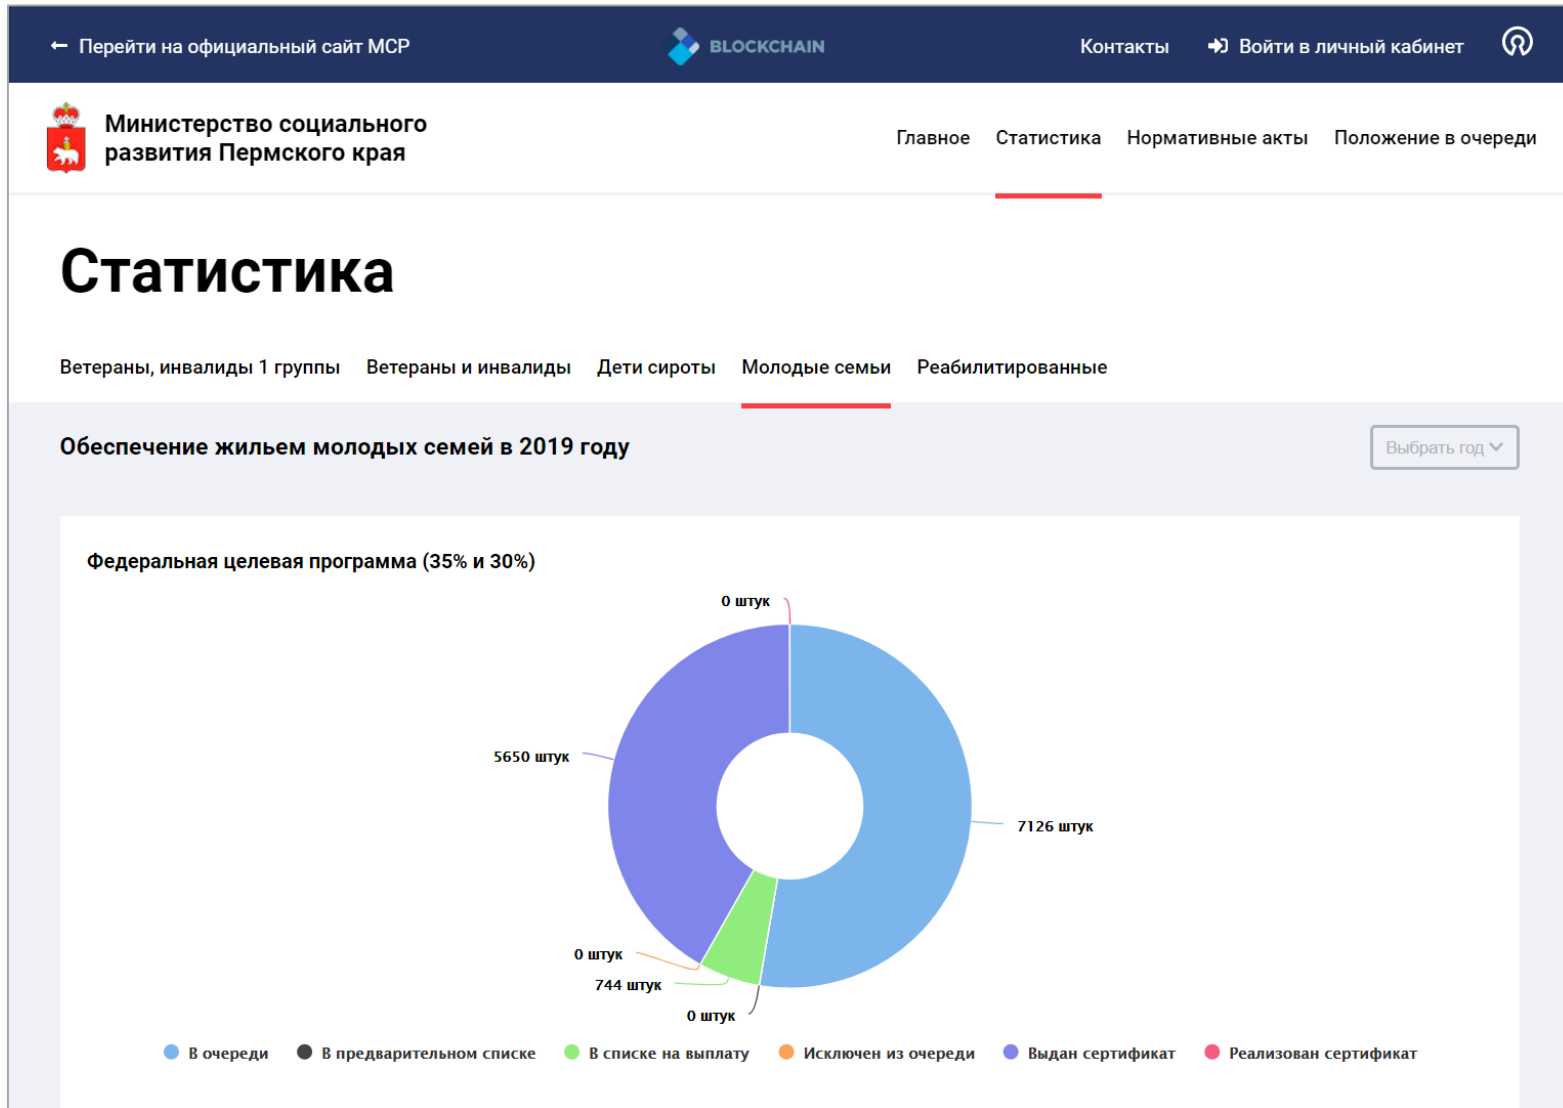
← Перейти на официальный сайт МСР

BLOCKCHAIN

Контакты

Войти в личный кабинет

Министерство социального развития Пермского края

Главное Статистика Нормативные акты Положение в очереди

Статистика

Ветераны, инвалиды 1 группы Ветераны и инвалиды Дети сироты Молодые семьи Реабилитированные

Обеспечение жильем молодых семей в 2019 году

Выбрать год

Федеральная целевая программа (35% и 30%)

0 штук

5650 штук

7126 штук

0 штук

744 штук

0 штук

В очереди В предварительном списке В списке на выплату Исключен из очереди Выдан сертификат Реализован сертификат